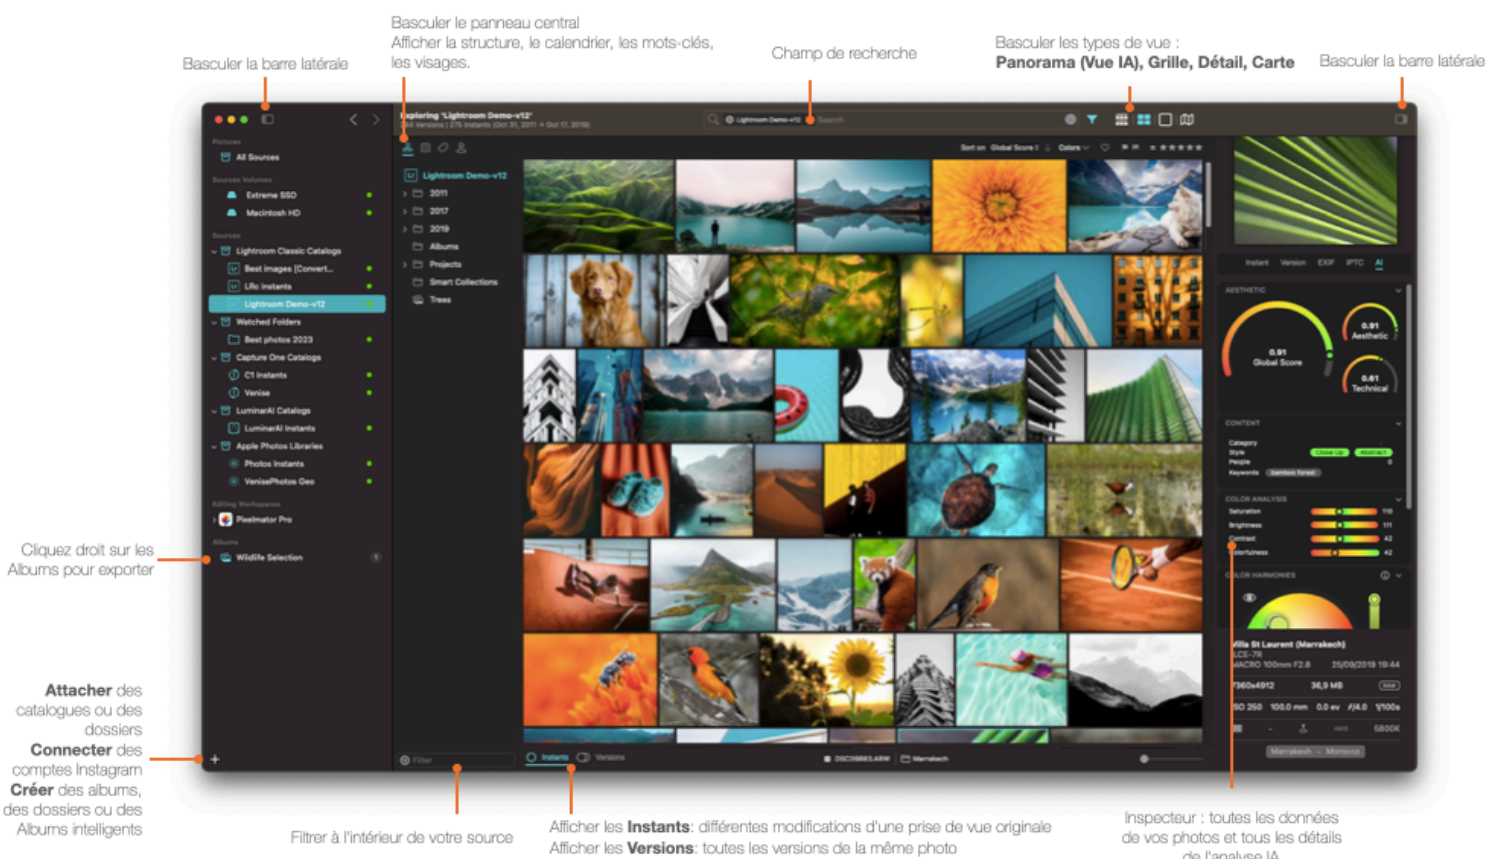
Basculer la barre latérale

Basculer le panneau central
Afficher la structure, le calendrier, les mots-clés, les visages.

Champ de recherche

Basculer les types de vue :
**Panorama (Vue IA), Grille, Détail, Carte**

Basculer la barre latérale

Exploring 'Lightroom Demo-v12'
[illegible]

Pictures
All Sources
Sources Volumes
Extreme SSD
Macintosh HD
Sources
Lightroom Classic Catalogs
Best images [Convert...
LRc Instants
Lightroom Demo-v12
Watched Folders
Best photos 2023
Capture One Catalogs
C1 Instants
Venise
LuminarAI Catalogs
LuminarAI Instants
Apple Photos Libraries
Photos Instants
VenisePhotos Geo
Editing Workspaces
Pixelmator Pro
Albums
Wildlife Selection

Lightroom Demo-v12
2011
2017
2019
Albums
Projects
Smart Collections
Trees

Sort on Global Score Colors

Instant Version EXIF IPTC AI
AESTHETIC
0.91 Global Score
0.91 Aesthetic
0.61 Technical
CONTENT
Category
Style
People
Keywords
COLOR ANALYSIS
Saturation
Brightness
Contrast
Colorfulness
COLOR HARMONIES
Villa St Laurent (Marrakech)
MACRO 100mm F2.8 25/09/2019 19:44
7360x4912 36,9 MB
ISO 250 100.0 mm 0.0 ev f/4.0 1/100s
5800K
Marrakesh - Morocco

Filter
Instants Versions
DSC05663.ARW Marrakech

Cliquez droit sur les Albums pour exporter

**Attacher** des catalogues ou des dossiers
**Connecter** des comptes Instagram
**Créer** des albums, des dossiers ou des Albums intelligents

Filtrer à l'intérieur de votre source

Afficher les **Instants**: différentes modifications d'une prise de vue originale
Afficher les **Versions**: toutes les versions de la même photo

Inspecteur : toutes les données de vos photos et tous les détails de l'analyse IA